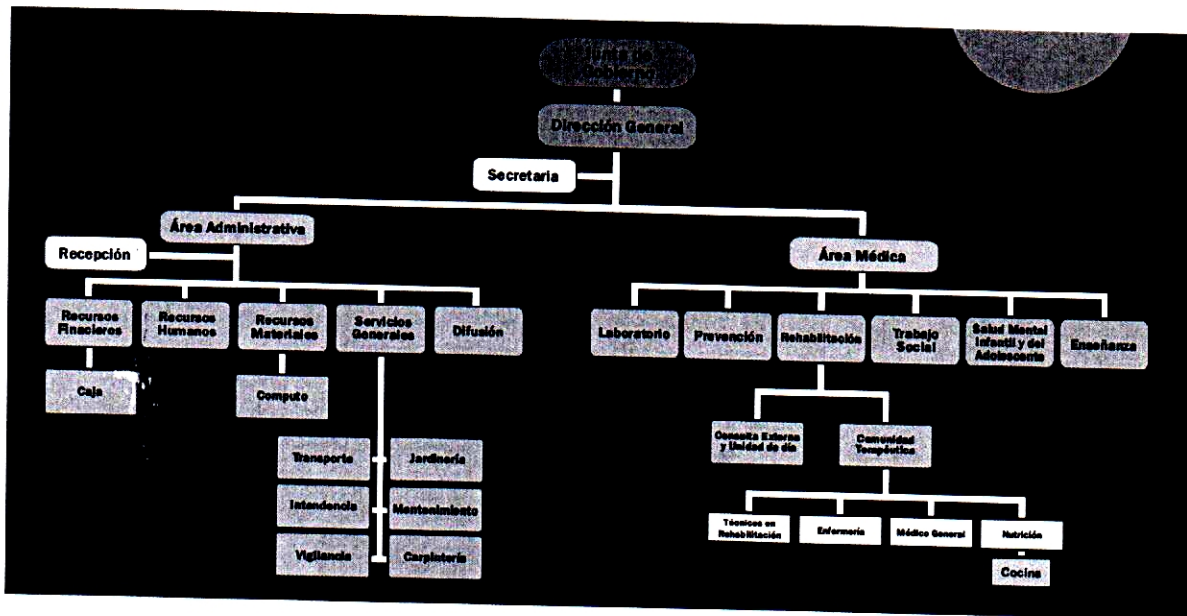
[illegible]

Dirección General

Secretaria

Área Administrativa

Recepción

Recursos Finacieros

Caja

Recursos Humanos

Recursos Materiales

Computo

Servicios Generales

Transporte

Jardinería

Intendencia

Mantenimiento

Vigilancia

Carpintería

Difusión

Área Médica

Laboratorio

Prevención

Rehabilitación

Consulta Externa y Unidad de día

Comunidad Terapéutica

Técnicos en Rehabilitación

Enfermería

Médico General

Nutrición

Cocina

Trabajo Social

Salud Mental Infantil y del Adolescente

Enseñanza